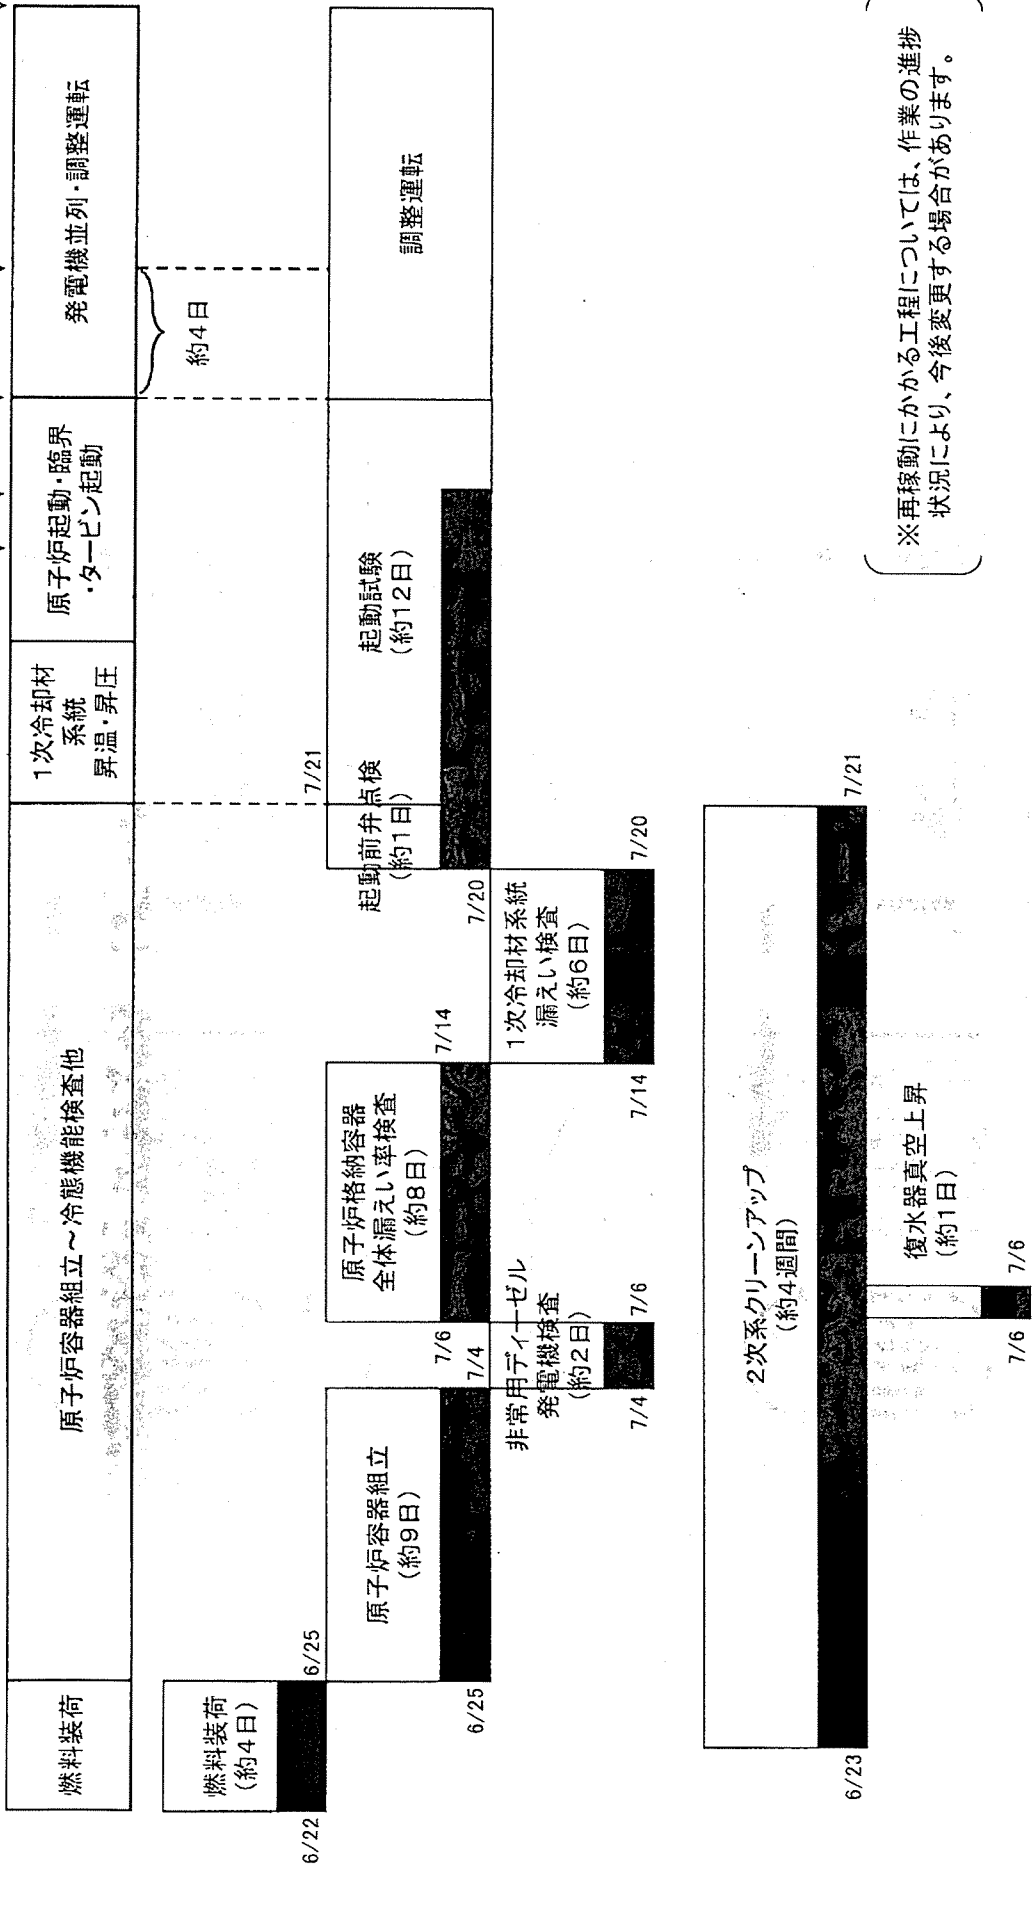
燃料装荷

原子炉容器組立～冷態機能検査他

1次冷却材系統昇温・昇圧

原子炉起動・臨界・タービン起動

発電機並列・調整運転

約4日

燃料装荷（約4日）

6/22

6/25

原子炉容器組立（約9日）

6/25

7/4

非常用ディーゼル発電機検査（約2日）

7/4

7/6

7/6

原子炉格納容器全体漏えい率検査（約8日）

7/14

1次冷却材系統漏えい検査（約6日）

7/14

7/20

7/20

起動前弁点検（約1日）

7/21

起動試験（約12日）

調整運転

2次系クリーンアップ（約4週間）

6/23

7/21

復水器真空上昇（約1日）

7/6

7/6

※再稼動にかかる工程については、作業の進捗状況により、今後変更する場合があります。